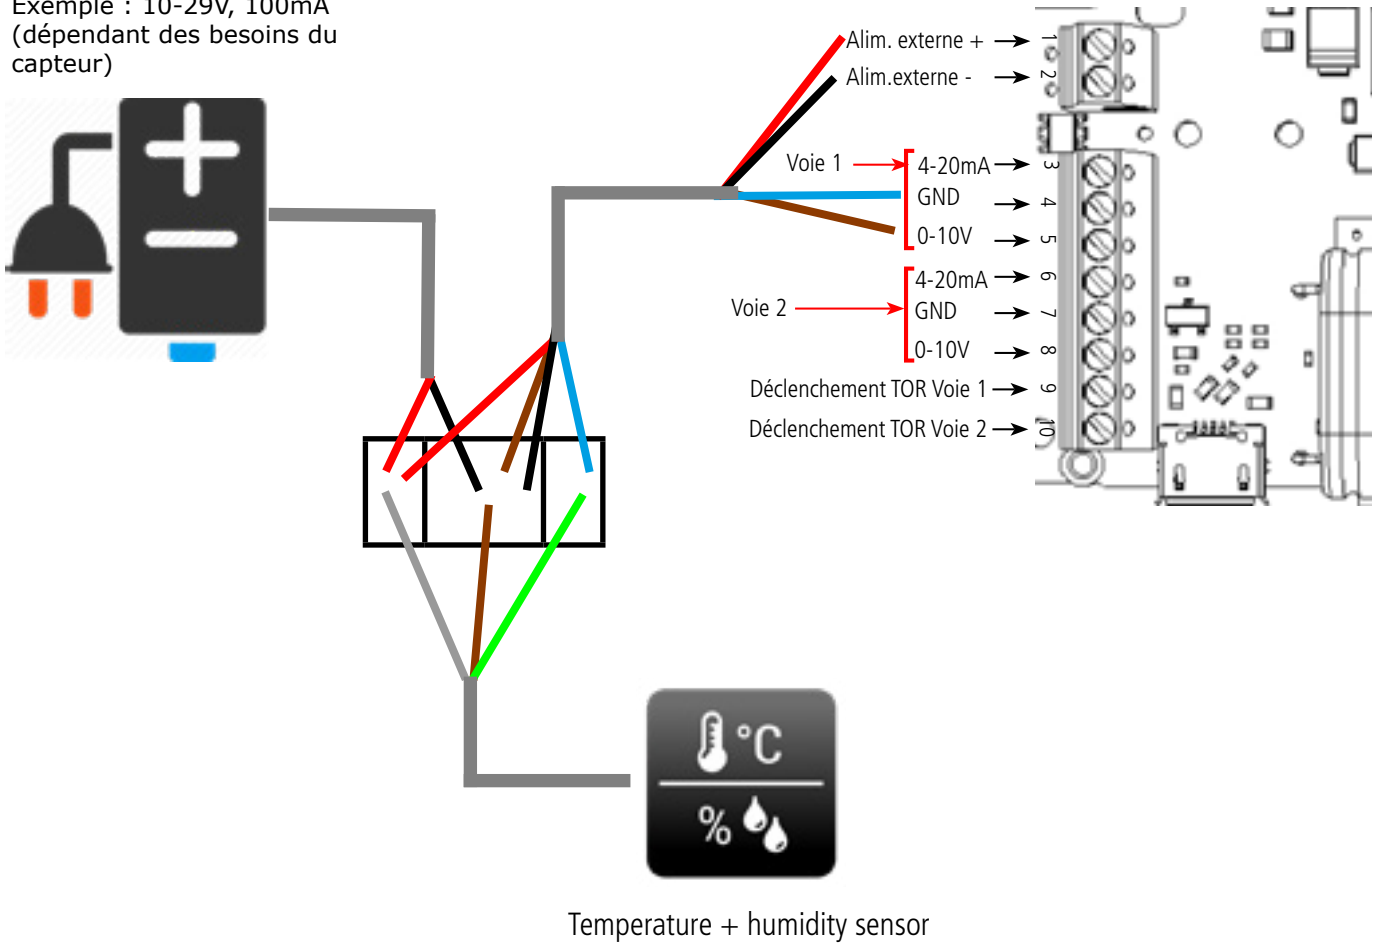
Exemple : 10-29V, 100mA (dépendant des besoins du capteur)

Alim. externe +
Alim.externe -
Voie 1
4-20mA
GND
0-10V
Voie 2
4-20mA
GND
0-10V
Déclenchement TOR Voie 1
Déclenchement TOR Voie 2

1
2
3
4
5
6
7
8
9
10

°C
%

Temperature + humidity sensor